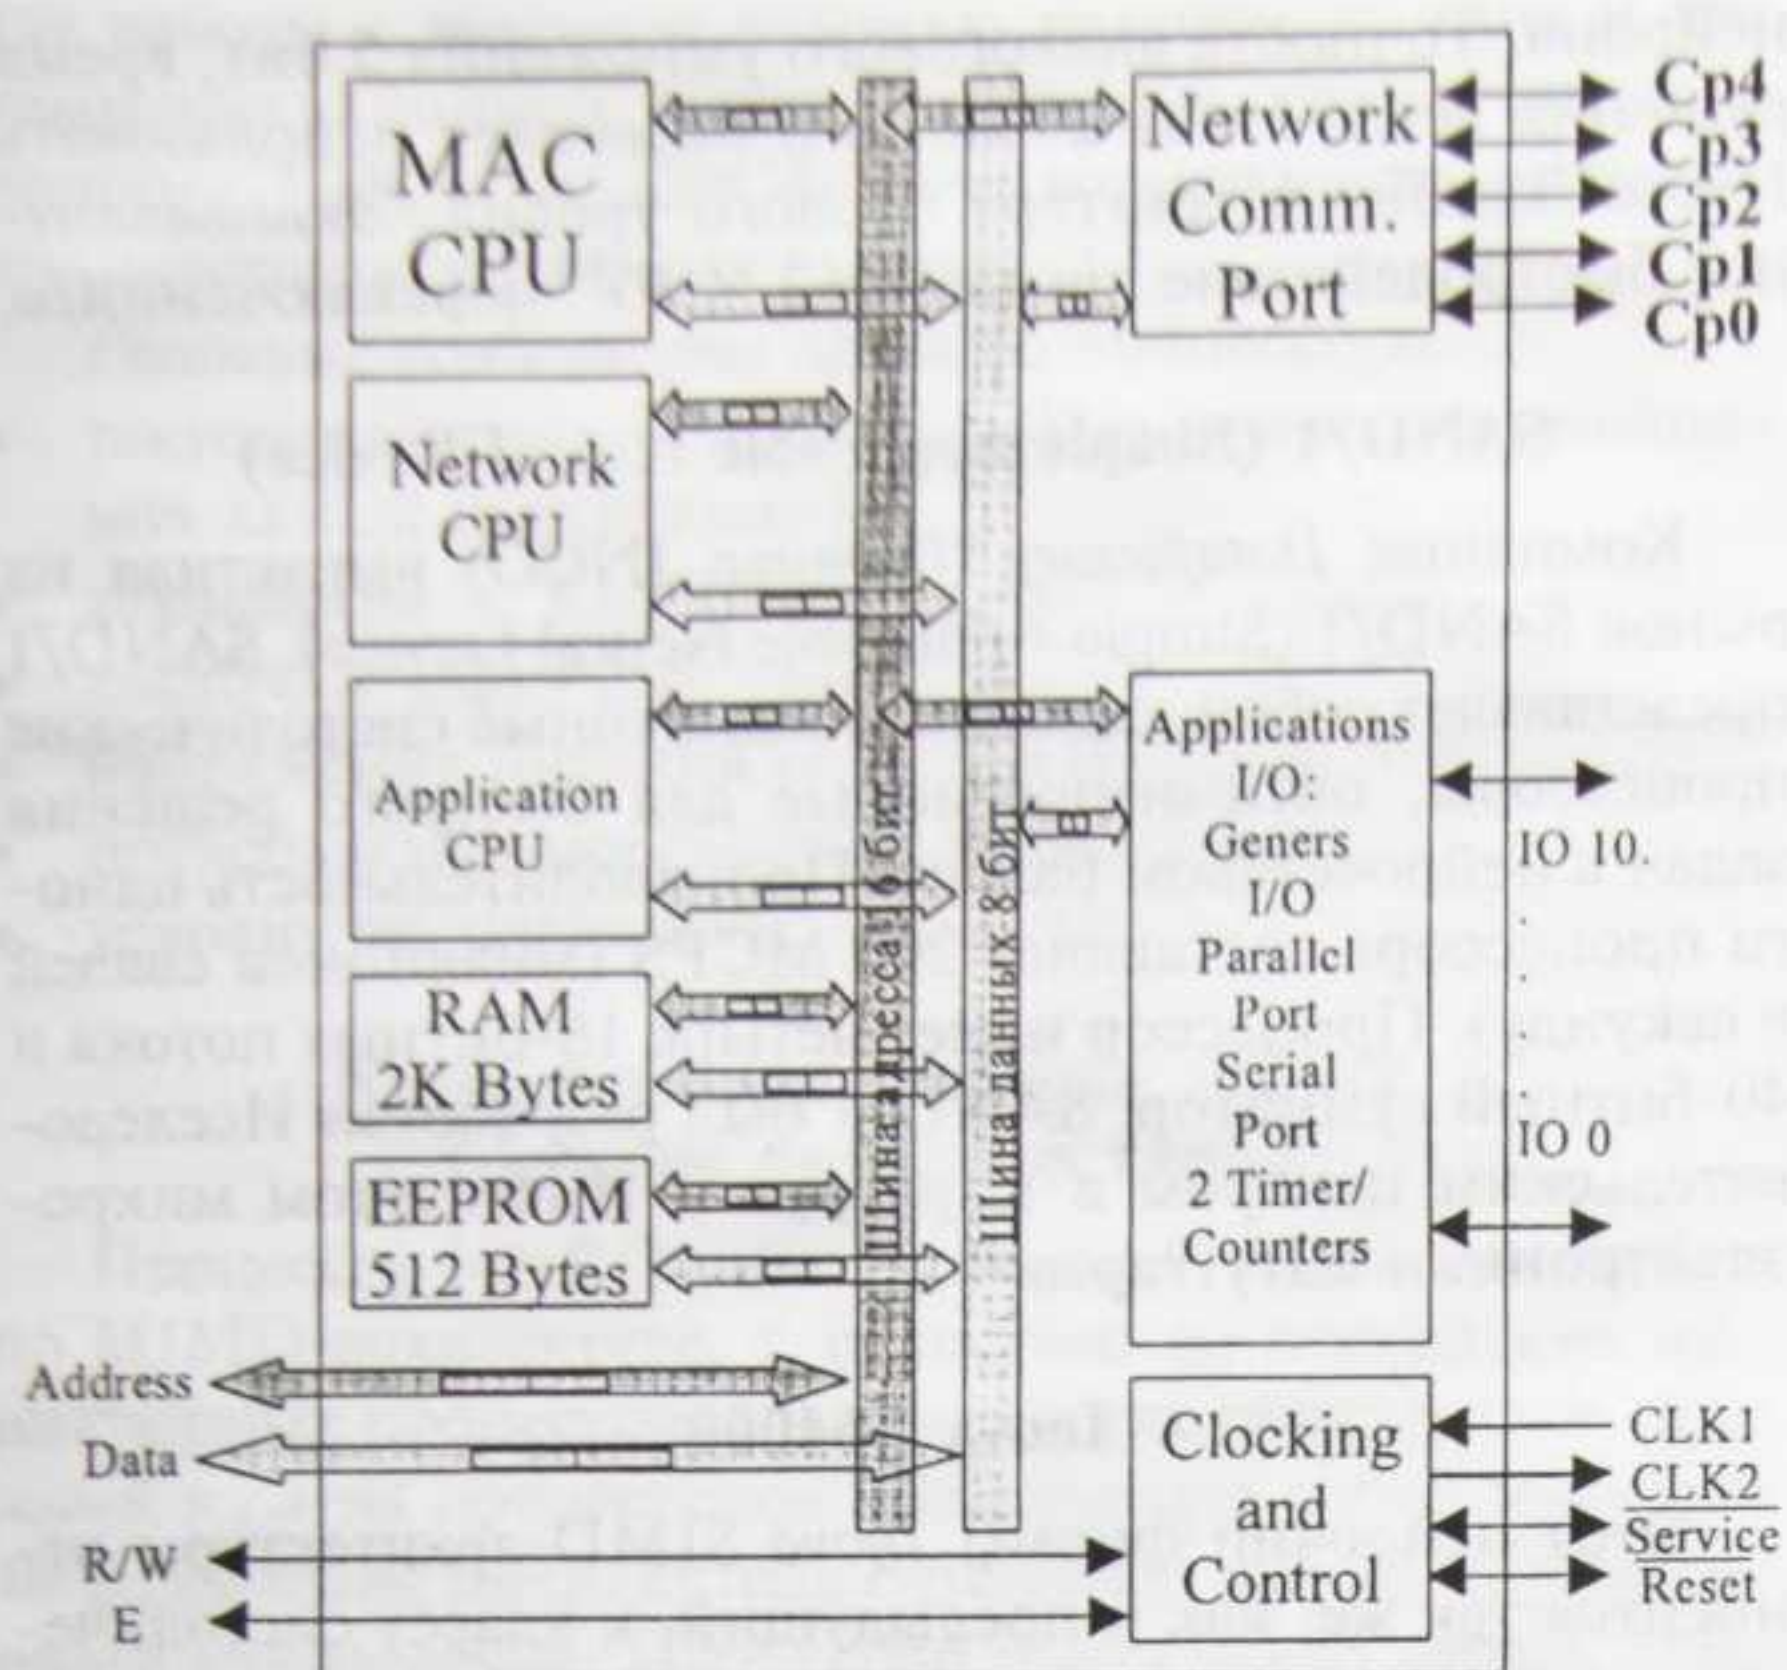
MAC CPU

Network CPU

Application CPU

RAM 2K Bytes

EEPROM 512 Bytes

Шина адресса 16 бит

Шина данных 8 бит

Network Comm. Port

Cp4
Cp3
Cp2
Cp1
Cp0

Applications I/O: Geners I/O Parallel Port Serial Port 2 Timer/ Counters

IO 10.
.
.
.
.
IO 0

Clocking and Control

CLK1
$\overline{\text{CLK2}}$
$\overline{\text{Service}}$
$\overline{\text{Reset}}$

Address
Data
R/W
E